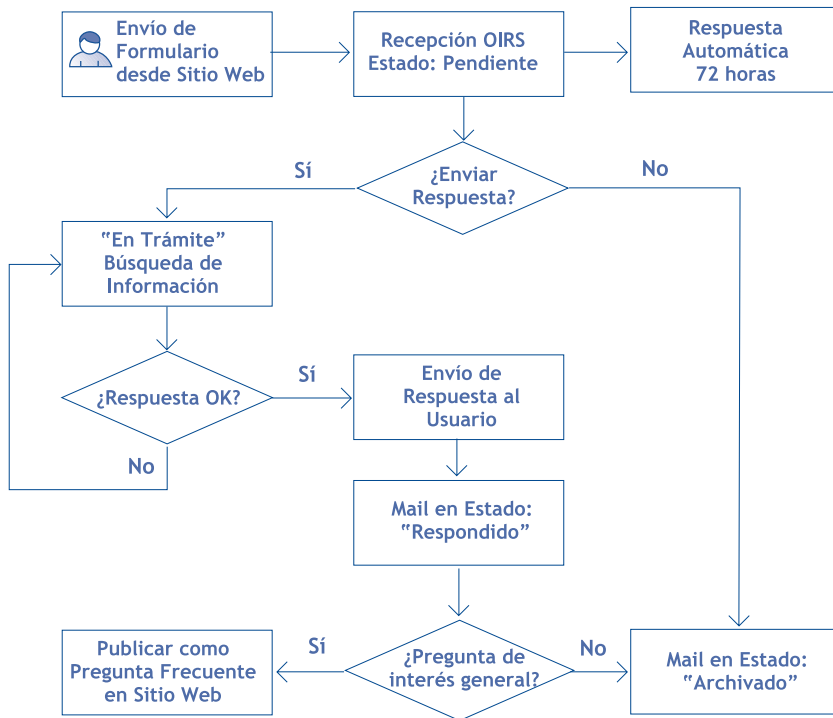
Envío de Formulario desde Sitio Web

Recepción OIRS Estado: Pendiente

Respuesta Automática 72 horas

¿Enviar Respuesta?

Sí

No

"En Trámite" Búsqueda de Información

¿Respuesta OK?

Sí

No

Envío de Respuesta al Usuario

Mail en Estado: "Respondido"

¿Pregunta de interés general?

Sí

No

Publicar como Pregunta Frecuente en Sitio Web

Mail en Estado: "Archivado"